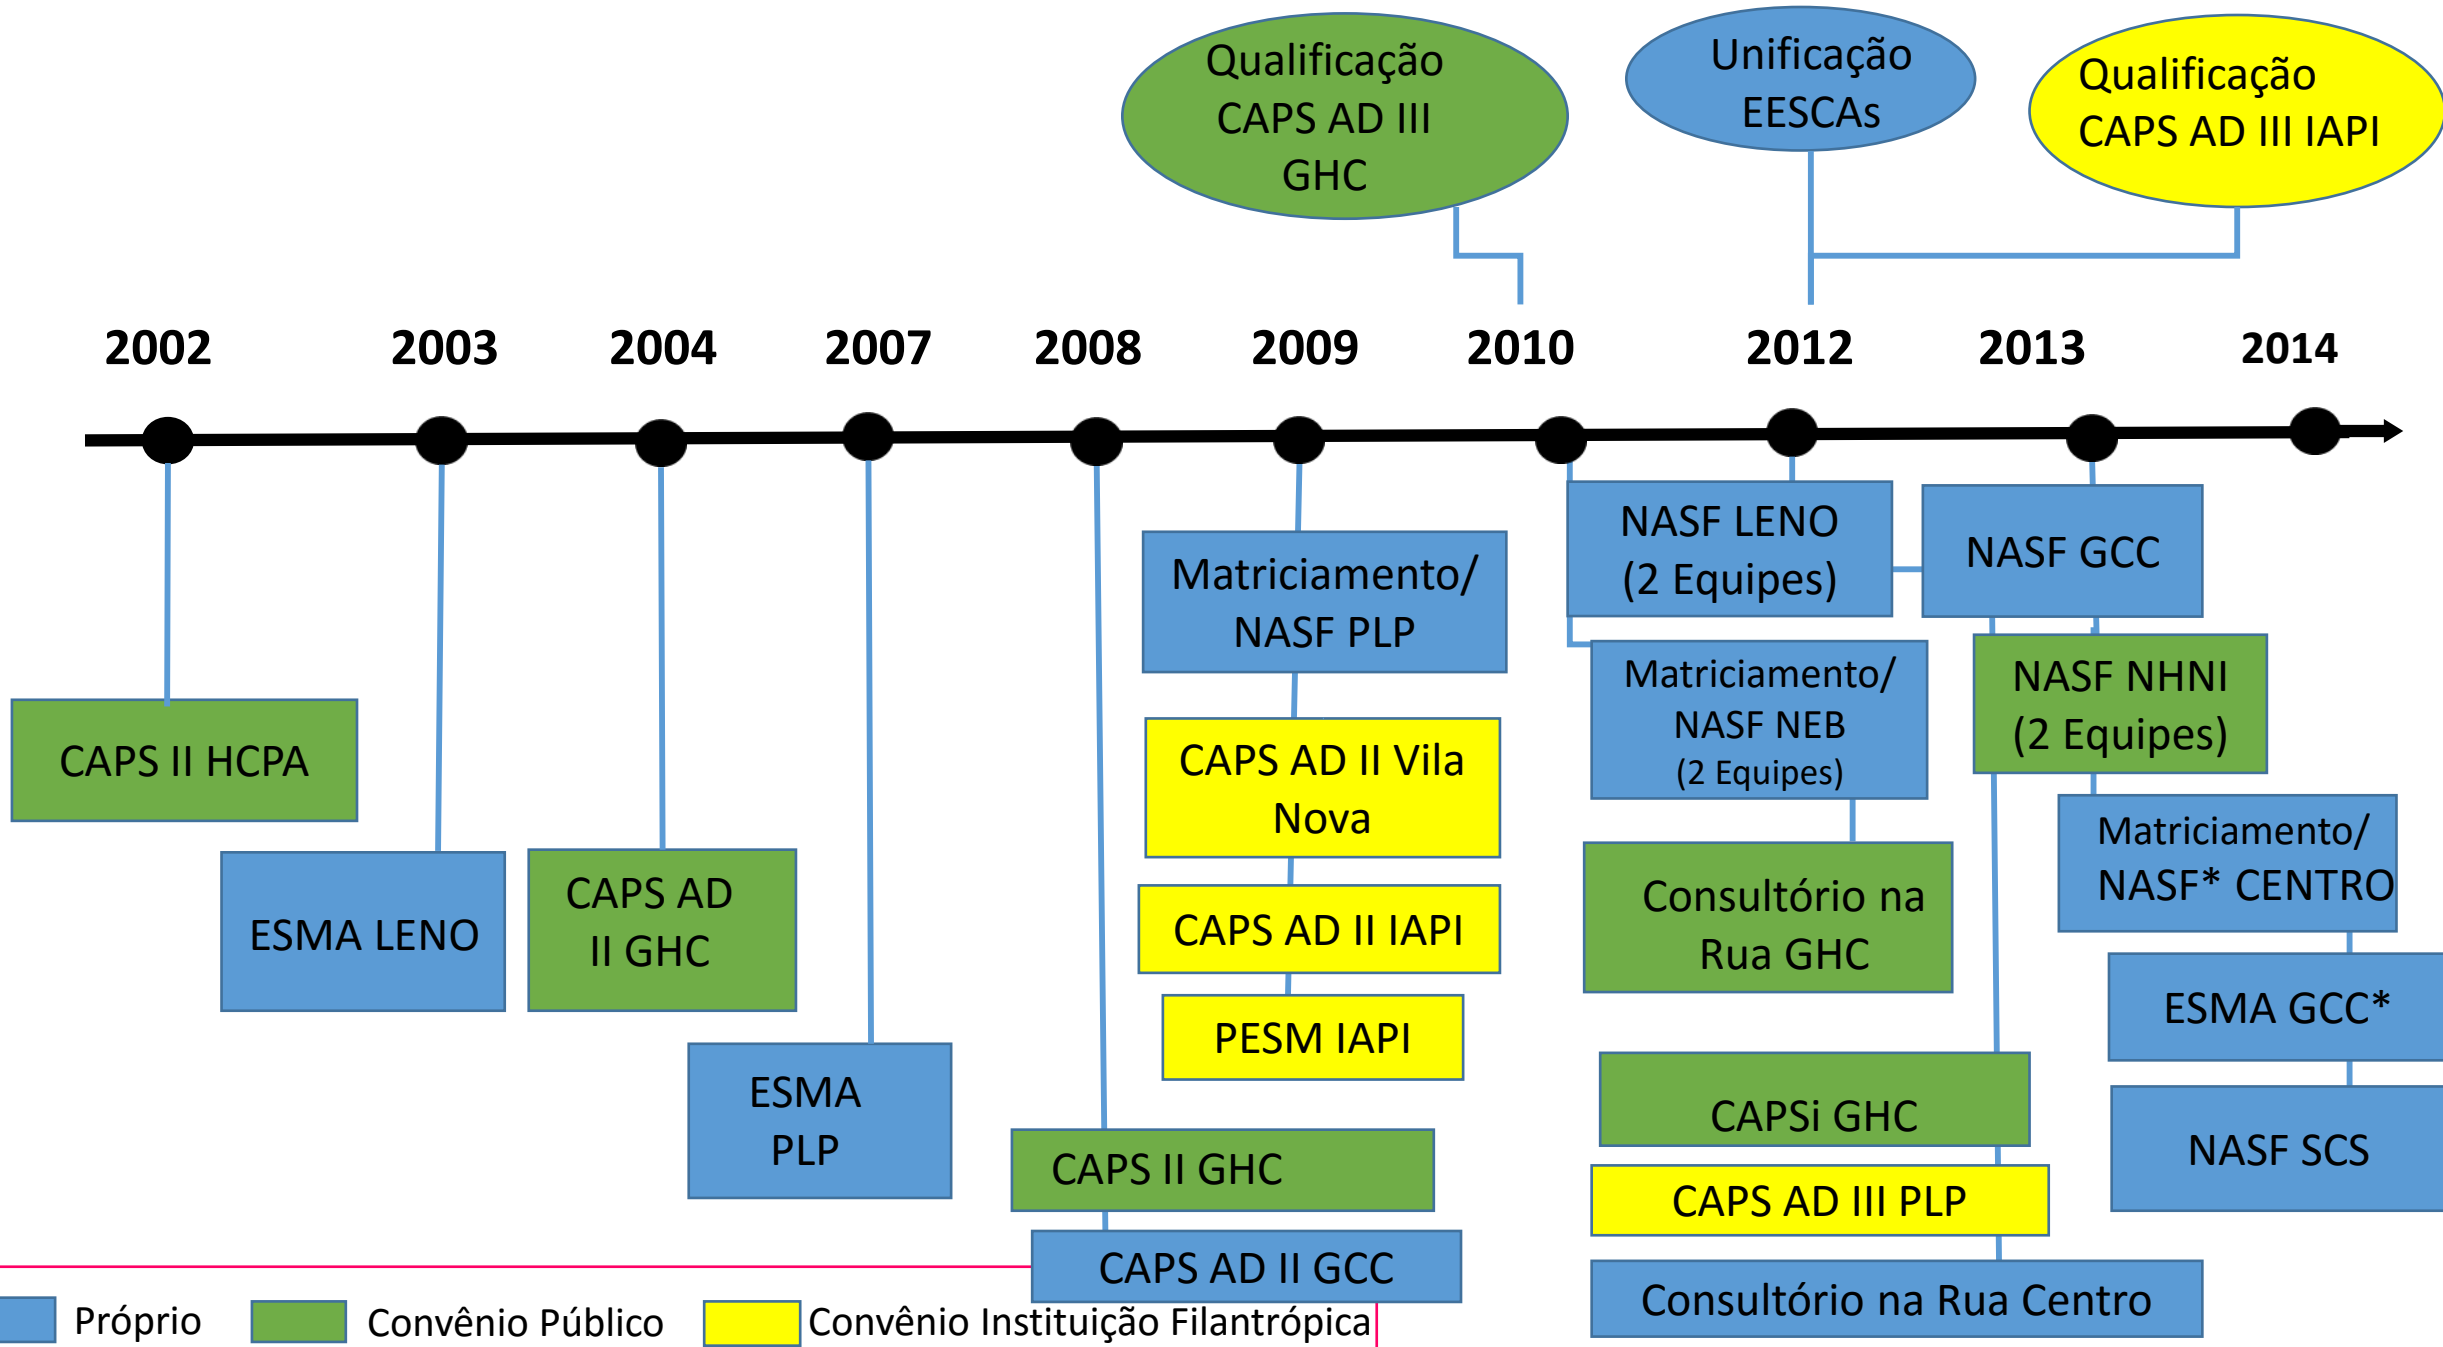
Qualificação CAPS AD III GHC

Unificação EESCAs

Qualificação CAPS AD III IAPI

2002

2003

2004

2007

2008

2009

2010

2012

2013

2014

CAPS II HCPA

ESMA LENO

CAPS AD II GHC

ESMA PLP

CAPS II GHC

CAPS AD II GCC

Matriciamento/ NASF PLP

CAPS AD II Vila Nova

CAPS AD II IAPI

PESM IAPI

NASF LENO (2 Equipes)

Matriciamento/ NASF NEB (2 Equipes)

Consultório na Rua GHC

CAPSi GHC

CAPS AD III PLP

Consultório na Rua Centro

NASF GCC

NASF NHNI (2 Equipes)

Matriciamento/ NASF* CENTRO

ESMA GCC*

NASF SCS

Próprio

Convênio Público

Convênio Instituição Filantrópica